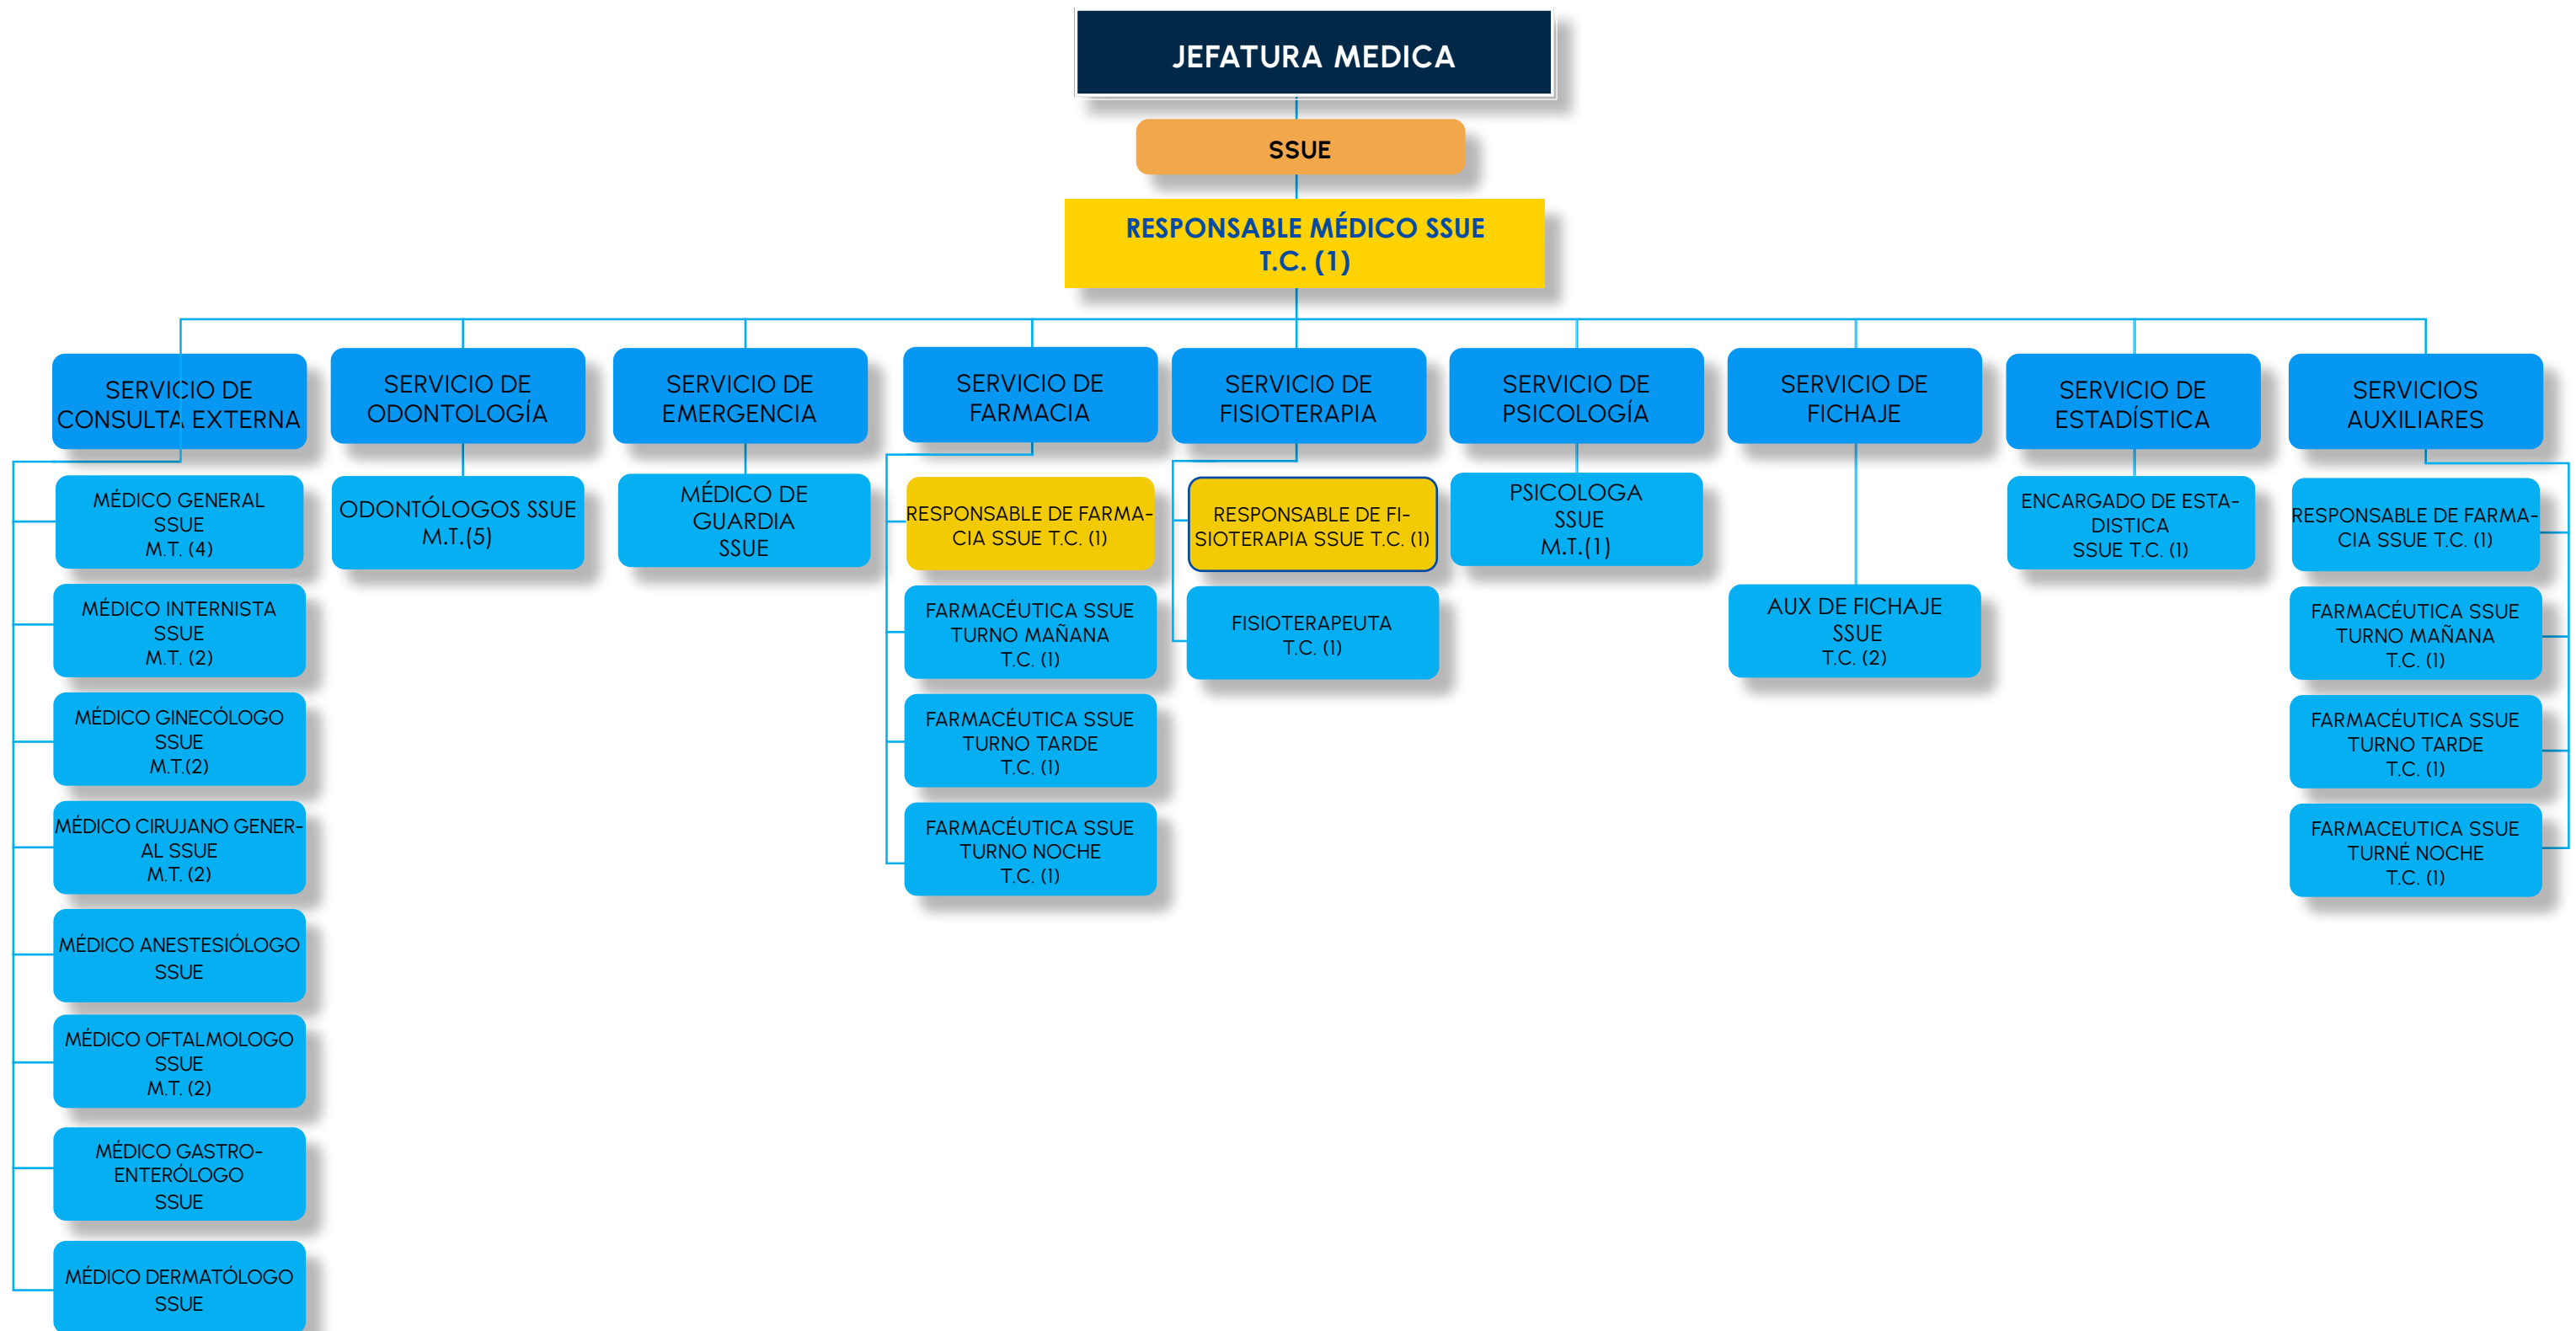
JEFATURA MEDICA

SSUE

RESPONSABLE MÉDICO SSUE
T.C. (1)

SERVICIO DE CONSULTA EXTERNA

MÉDICO GENERAL SSUE M.T. (4)

MÉDICO INTERNISTA SSUE M.T. (2)

MÉDICO GINECÓLOGO SSUE M.T.(2)

MÉDICO CIRUJANO GENERAL SSUE M.T. (2)

MÉDICO ANESTESIÓLOGO SSUE

MÉDICO OFTALMOLOGO SSUE M.T. (2)

MÉDICO GASTROENTERÓLOGO SSUE

MÉDICO DERMATÓLOGO SSUE

SERVICIO DE ODONTOLOGÍA

ODONTÓLOGOS SSUE M.T.(5)

SERVICIO DE EMERGENCIA

MÉDICO DE GUARDIA SSUE

SERVICIO DE FARMACIA

RESPONSABLE DE FARMACIA SSUE T.C. (1)

FARMACÉUTICA SSUE TURNO MAÑANA T.C. (1)

FARMACÉUTICA SSUE TURNO TARDE T.C. (1)

FARMACÉUTICA SSUE TURNO NOCHE T.C. (1)

SERVICIO DE FISIOTERAPIA

RESPONSABLE DE FISIOTERAPIA SSUE T.C. (1)

FISIOTERAPEUTA T.C. (1)

SERVICIO DE PSICOLOGÍA

PSICOLOGA SSUE M.T.(1)

SERVICIO DE FICHAJE

AUX DE FICHAJE SSUE T.C. (2)

SERVICIO DE ESTADÍSTICA

ENCARGADO DE ESTADISTICA SSUE T.C. (1)

SERVICIOS AUXILIARES

RESPONSABLE DE FARMACIA SSUE T.C. (1)

FARMACÉUTICA SSUE TURNO MAÑANA T.C. (1)

FARMACÉUTICA SSUE TURNO TARDE T.C. (1)

FARMACEUTICA SSUE TURNÉ NOCHE T.C. (1)